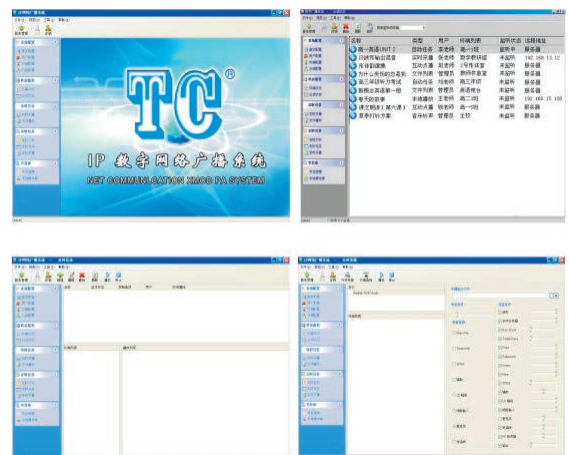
TC®
IP 数字网络广播系统
NET COMMUNICATION XMODE PA SYSTEM

| 名称 | 类型 | 用户 | 终端列表 | 服务状态 | 远程地址 |
|---|---|---|---|---|---|
| 高一英语UNIT 2 | 自动任务 | 李老师 | 高一1班 | 服务中 | 服务器 |
| 对讲节目 | 实时采播 | 张老师 | 数字教师组 | 未服务 | 192.168.13.12 |
| 求救 | 互动求播 | 赵老师 | 1号车体室 | 未服务 | 服务器 |
| 为什么我们 | 文件列表 | 管理员 | 教师休息室 | 未服务 | 服务器 |
| 高三年级听力 | 自动任务 | 刘老师 | 高三1班 | 未服务 | 服务器 |
| 新概念英语第一册 | 文件列表 | 管理员 | 英语组 | 未服务 | 服务器 |
| 冬天的故事 | 本地播 | 王老师 | 高二3班 | 未服务 | 192.168.13.100 |
| 课文朗读 | 互动求播 | 胡老师 | 高一2班 | 未服务 | 服务器 |
| 夏季打铃方案 | 音乐打铃 | 管理员 | 主控 | 未服务 | 服务器 |